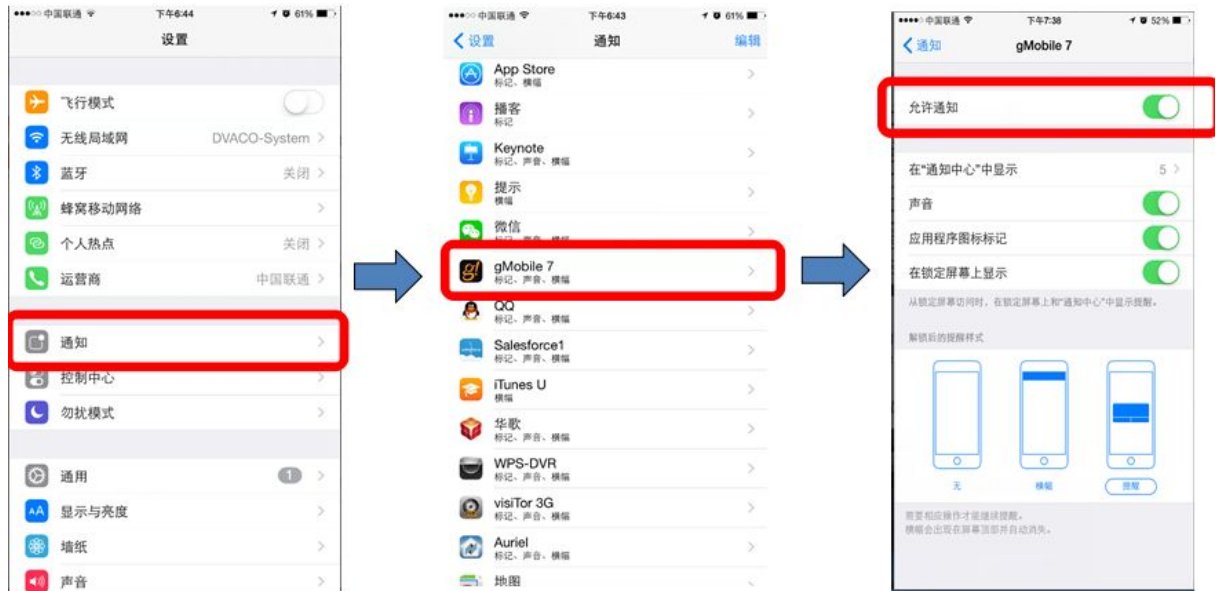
●●●○○ 中国联通 下午6:44 61%
设置

飞行模式
无线局域网 DVACO-System >
蓝牙 关闭 >
蜂窝移动网络 >
个人热点 关闭 >
运营商 中国联通 >

通知 >
控制中心 >
勿扰模式 >

通用 1 >
显示与亮度 >
墙纸 >
声音 >

●●●○○ 中国联通 下午6:43 61%
< 设置 通知 编辑
App Store 标记、横幅
播客 标记
Keynote 标记、声音、横幅
提示 横幅
微信 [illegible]
gMobile 7 标记、声音、横幅
QQ 标记、声音、横幅
Salesforce1 标记、声音、横幅
iTunes U 横幅
华歌 标记、声音、横幅
WPS-DVR 标记、声音、横幅
visiTor 3G 标记、声音、横幅
Auriel 标记、声音、横幅
地图

●●●○○ 中国联通 下午7:38 52%
< 通知 gMobile 7

允许通知

在"通知中心"中显示 5 >
声音
应用程序图标标记
在锁定屏幕上显示
从锁定屏幕访问时，在锁定屏幕上和"通知中心"中显示提醒。

解锁后的提醒样式

无 横幅 提醒

需要相应操作才能继续提醒。
横幅会出现在屏幕顶部并自动消失。